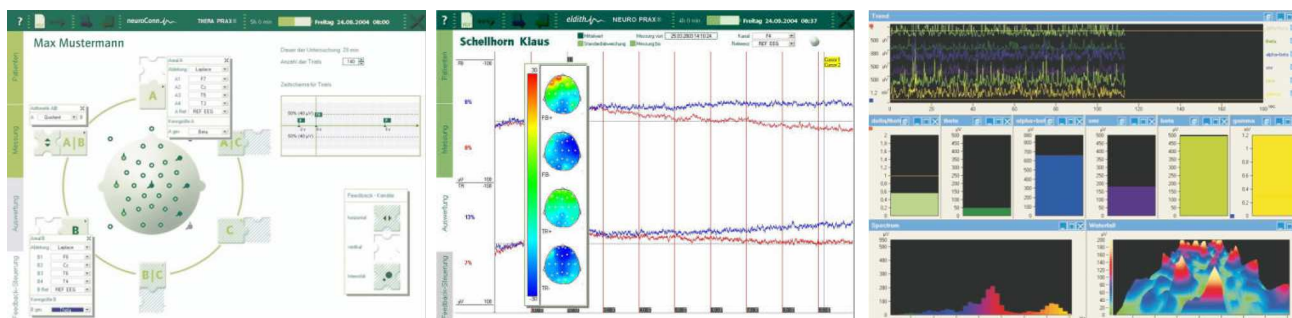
? neuroConn THERA PRAX® Freitag 24.08.2004 08:00

Max Mustermann

Patienten

Messung

Auswertung

Feedback-Steuerung

A

A|B

A|C

B

B|C

C

Dauer der Untersuchung 20 min

Anzahl der Trials 140

Zeitschema für Trials

Ableitung Laplace

Quotient

Feedback - Kanäle

Beta

? eldith NEURO PRAX® Freitag 24.09.2004 06:37

Schellhorn Klaus

Patienten

Messung

Auswertung

Feedback-Steuerung

Mittelwert

Standardabweichung

Messung bis

Messung vom 25.03.2003 14:10:24

Kanal F4

Referenz REF EEG

FB

FB+

FB-

TR

TR+

TR-

6%

8%

13%

7%

Trend

delta/theta

theta

alpha+beta

smr

beta

gamma

Spektrum

Wasserfall